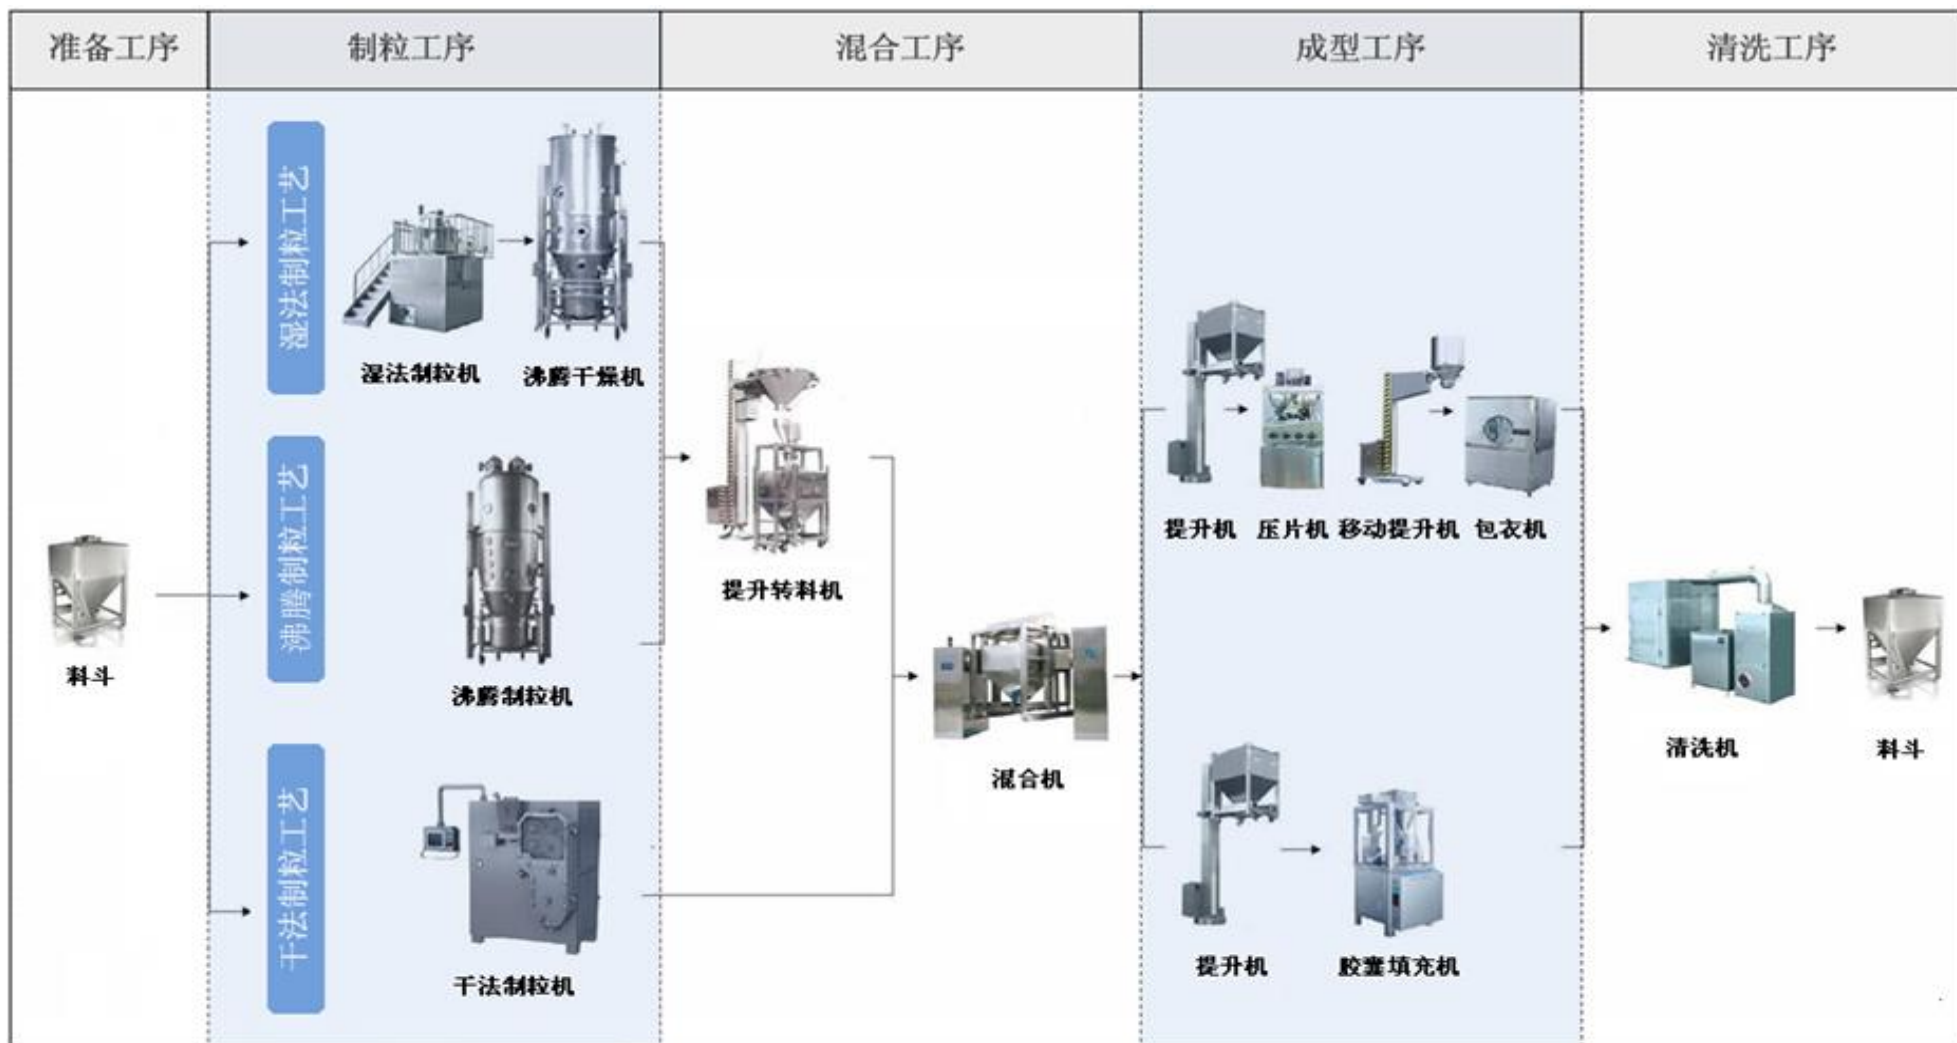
| 准备工序 | 制粒工序 | 混合工序 | 成型工序 | 清洗工序 |
|---|---|---|---|---|

湿法制粒工艺

湿法制粒机

沸腾干燥机

沸腾制粒工艺

沸腾制粒机

干法制粒工艺

干法制粒机

料斗

提升转料机

混合机

提升机

压片机

移动提升机

包衣机

提升机

胶囊填充机

清洗机

料斗